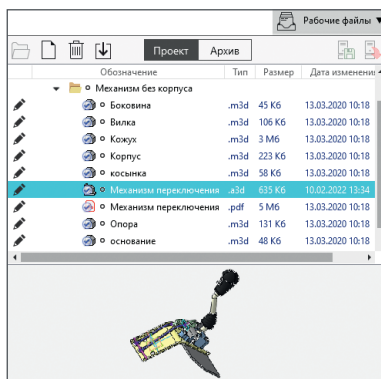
Рабочие файлы

Проект Архив

| | Обозначение | Тип | Размер | Дата изменени |
|---|---|---|---|---|
| | Механизм без корпуса | | | |
| | Боковина | .m3d | 45 Кб | 13.03.2020 10:18 |
| | Вилка | .m3d | 106 Кб | 13.03.2020 10:18 |
| | Кожух | .m3d | 3 Мб | 13.03.2020 10:18 |
| | Корпус | .m3d | 223 Кб | 13.03.2020 10:18 |
| | косынка | .m3d | 58 Кб | 13.03.2020 10:18 |
| | Механизм переключения | .a3d | 635 Кб | 10.02.2022 13:34 |
| | Механизм переключения | .pdf | 5 Мб | 13.03.2020 10:18 |
| | Опора | .m3d | 131 Кб | 13.03.2020 10:18 |
| | основание | .m3d | 48 Кб | 13.03.2020 10:18 |